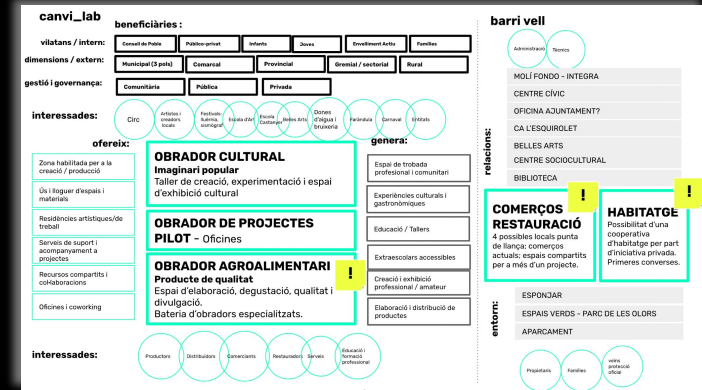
canvi_lab

beneficiaris :

vilatans / intern: Consell de Poble | Públic-privat | Infants | Joves | Envelliment Actiu | Famílies

dimensions / extern: Municipal (3 pols) | Comarcal | Provincial | Gremial / sectorial | Rural

gestió i governança: Comunitària | Pública | Privada

interessades: Circ | Artistes i creadors locals | Festivals: ilumina, sismògraf | Escola d'Art | Escola Castanyer | Belles Arts | Dones d'aigua i bruixeria | Faràndula | Carnaval | Entitats

ofereix:
Zona habilitada per a la creació / producció
Ús i lloguer d'espais i materials
Residències artístiques/de treball
Serveis de suport i acompanyament a projectes
Recursos compartits i coElaboracions
Oficines i coworking

OBRADOR CULTURAL
Imaginari popular
Taller de creació, experimentació i espai d'exhibició cultural

OBRADOR DE PROJECTES PILOT - Oficines

OBRADOR AGROALIMENTARI
Producte de qualitat
Espai d'elaboració, degustació, qualitat i divulgació.
Bateria d'obradors especialitzats.

!

genera:
Espai de trobada professional i comunitari
Experiències culturals i gastronòmiques
Educació / Tallers
Extraescolars accessibles
Creació i exhibició professional / amateur
Elaboració i distribució de productes

interessades: Productors | Distribuïdors | Comerciants | Restauradors | Serveis | Educació i formació professional

barri vell
Administració | Tècnics

relacions:
MOLÍ FONDO - INTEGRA
CENTRE CÍVIC
OFICINA AJUNTAMENT?
CA L'ESQUIROLET
BELLES ARTS
CENTRE SOCIOCULTURAL
BIBLIOTECA

!
COMERÇOS RESTAURACIÓ
4 possibles locals punta de llança: comerços actuals; espais compartits per a més d'un projecte.

!
HABITATGE
Possibilitat d'una cooperativa d'habitatge per part d'iniciativa privada. Primeres converses.

entorn:
ESPONJAR
ESPAIS VERDS - PARC DE LES OLORS
APARCAMENT

Propietaris | Famílies | veïns protecció oficial